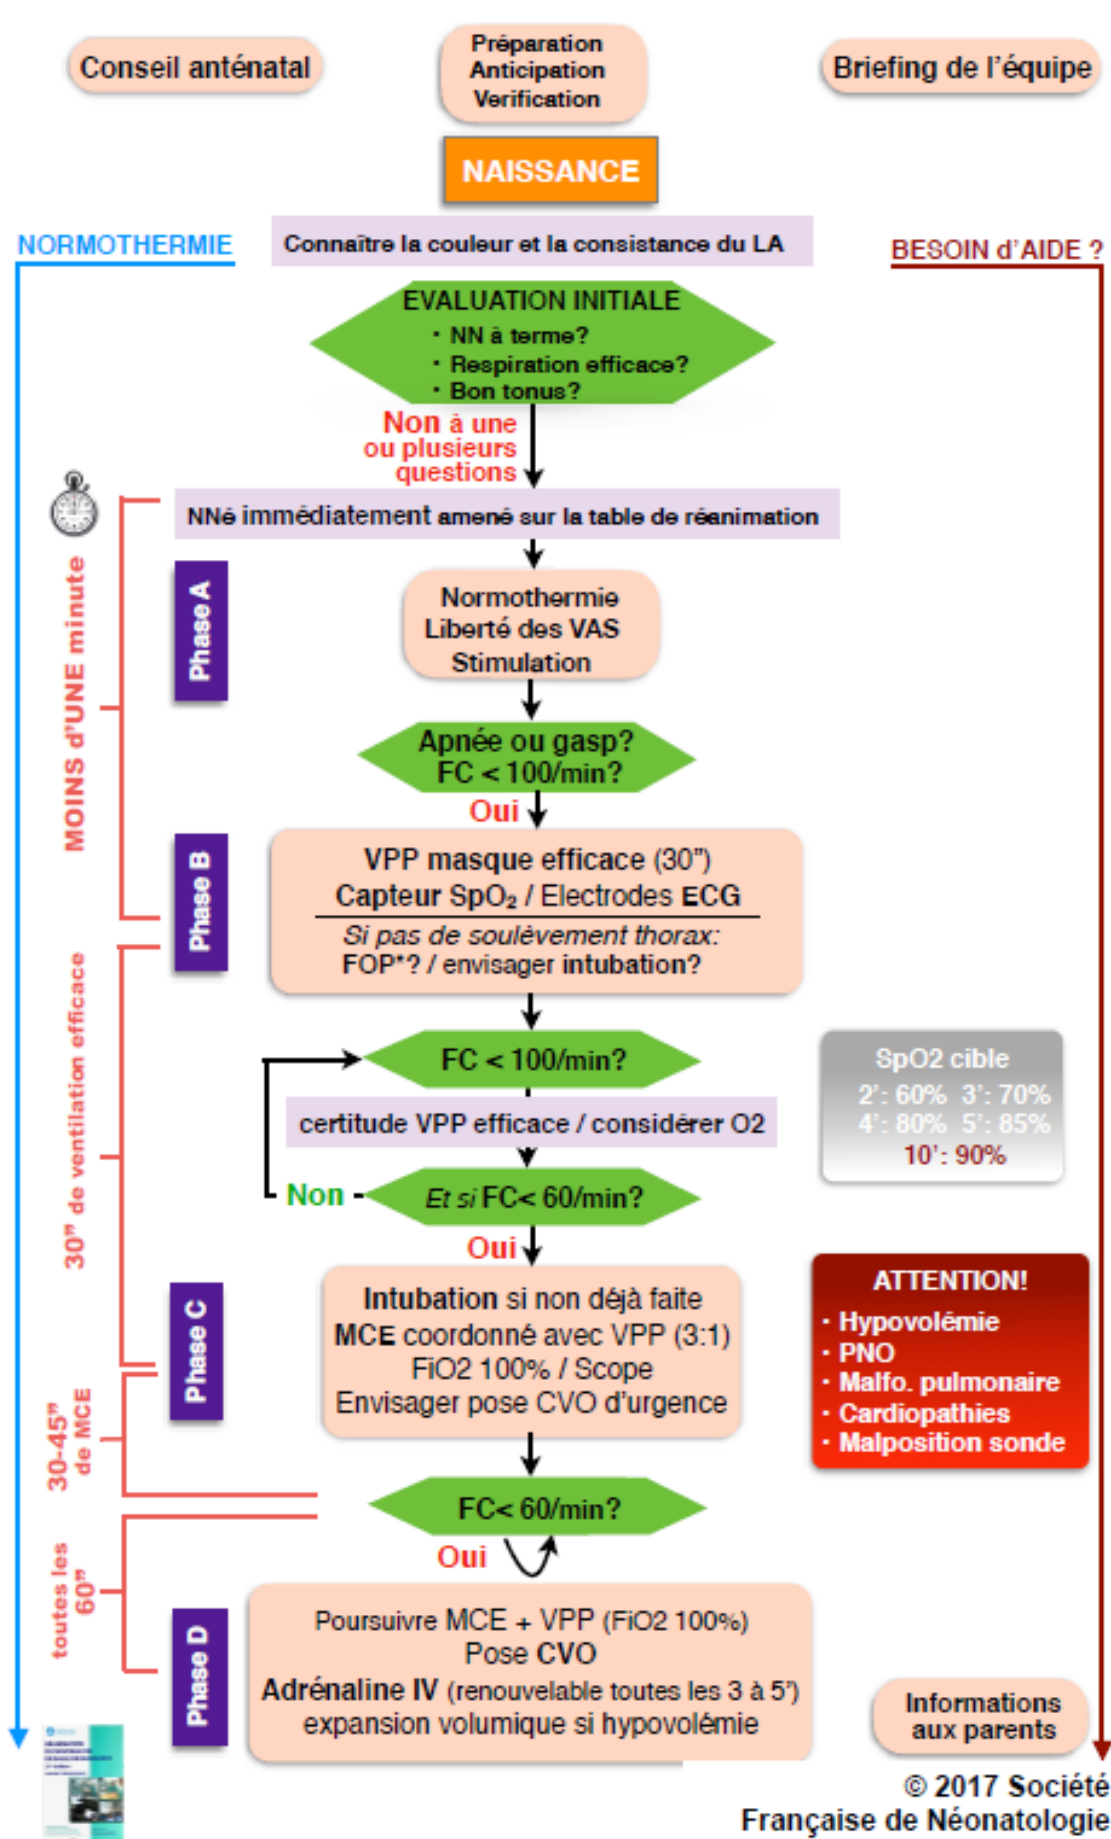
Conseil anténatal

Préparation
Anticipation
Verification

Briefing de l'équipe

NAISSANCE

NORMOTHERMIE

Connaître la couleur et la consistance du LA

BESOIN d'AIDE ?

EVALUATION INITIALE
· NN à terme?
· Respiration efficace?
· Bon tonus?

Non à une ou plusieurs questions

NNé immédiatement amené sur la table de réanimation

MOINS d'UNE minute

Phase A

Normothermie
Liberté des VAS
Stimulation

Apnée ou gasp?
FC < 100/min?

Oui

Phase B

VPP masque efficace (30")
Capteur $SpO_2$ / Electrodes ECG

Si pas de soulèvement thorax:
FOP*? / envisager intubation?

30" de ventilation efficace

FC < 100/min?

SpO2 cible
2': 60% 3': 70%
4': 80% 5': 85%
10': 90%

certitude VPP efficace / considérer O2

Non

Et si FC< 60/min?

Oui

Phase C

Intubation si non déjà faite
MCE coordonné avec VPP (3:1)
FiO2 100% / Scope
Envisager pose CVO d'urgence

ATTENTION!
· Hypovolémie
· PNO
· Malfo. pulmonaire
· Cardiopathies
· Malposition sonde

30-45" de MCE

FC< 60/min?

Oui

toutes les 60"

Phase D

Poursuivre MCE + VPP (FiO2 100%)
Pose CVO
Adrénaline IV (renouvelable toutes les 3 à 5')
expansion volumique si hypovolémie

Informations aux parents

© 2017 Société Française de Néonatologie